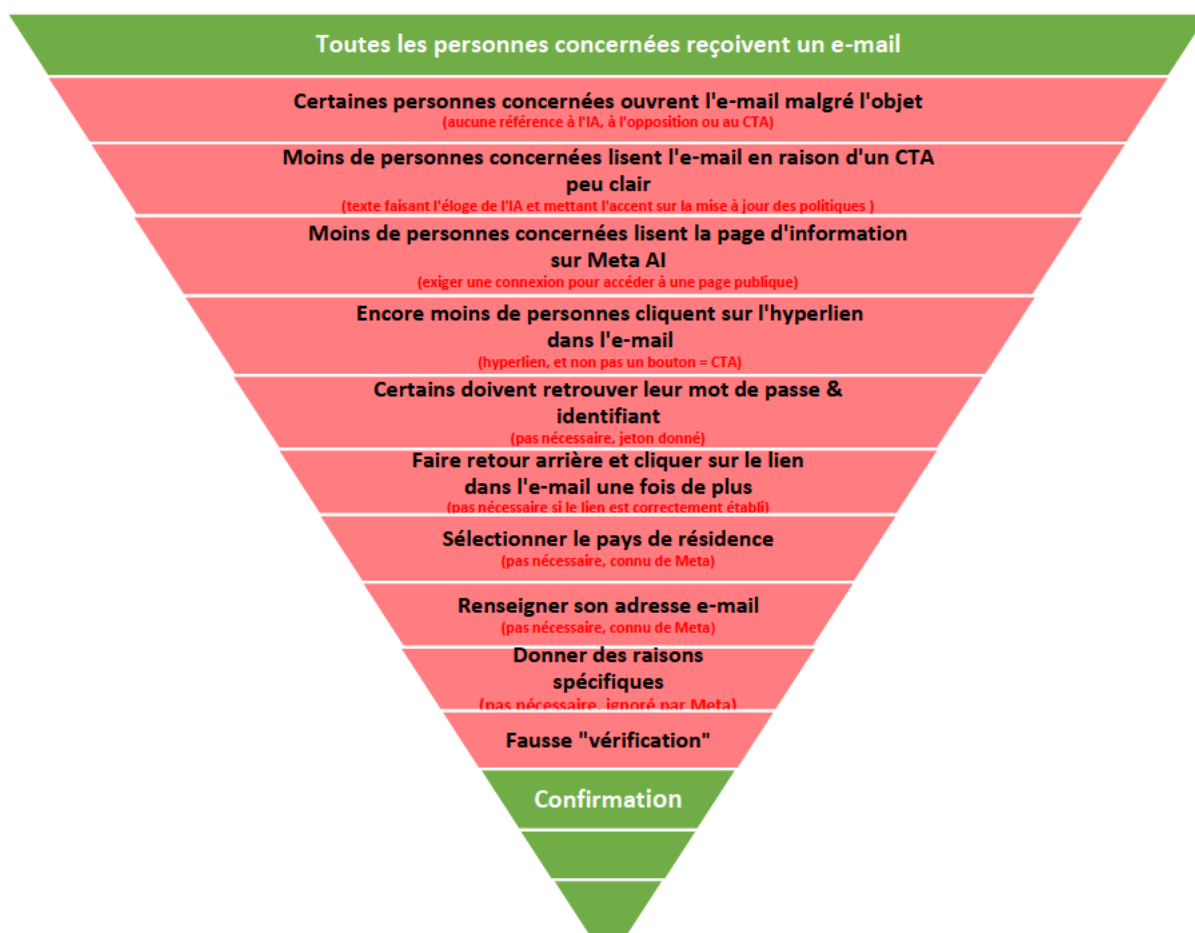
Toutes les personnes concernées reçoivent un e-mail

Certaines personnes concernées ouvrent l'e-mail malgré l'objet
(aucune référence à l'IA, à l'opposition ou au CTA)

Moins de personnes concernées lisent l'e-mail en raison d'un CTA peu clair
(texte faisant l'éloge de l'IA et mettant l'accent sur la mise à jour des politiques )

Moins de personnes concernées lisent la page d'information sur Meta AI
(exiger une connexion pour accéder à une page publique)

Encore moins de personnes cliquent sur l'hyperlien dans l'e-mail
(hyperlien, et non pas un bouton = CTA)

Certains doivent retrouver leur mot de passe & identifiant
(pas nécessaire, jeton donné)

Faire retour arrière et cliquer sur le lien dans l'e-mail une fois de plus
(pas nécessaire si le lien est correctement établi)

Sélectionner le pays de résidence
(pas nécessaire, connu de Meta)

Renseigner son adresse e-mail
(pas nécessaire, connu de Meta)

Donner des raisons spécifiques
(pas nécessaire, ignoré par Meta)

Fausse "vérification"

Confirmation